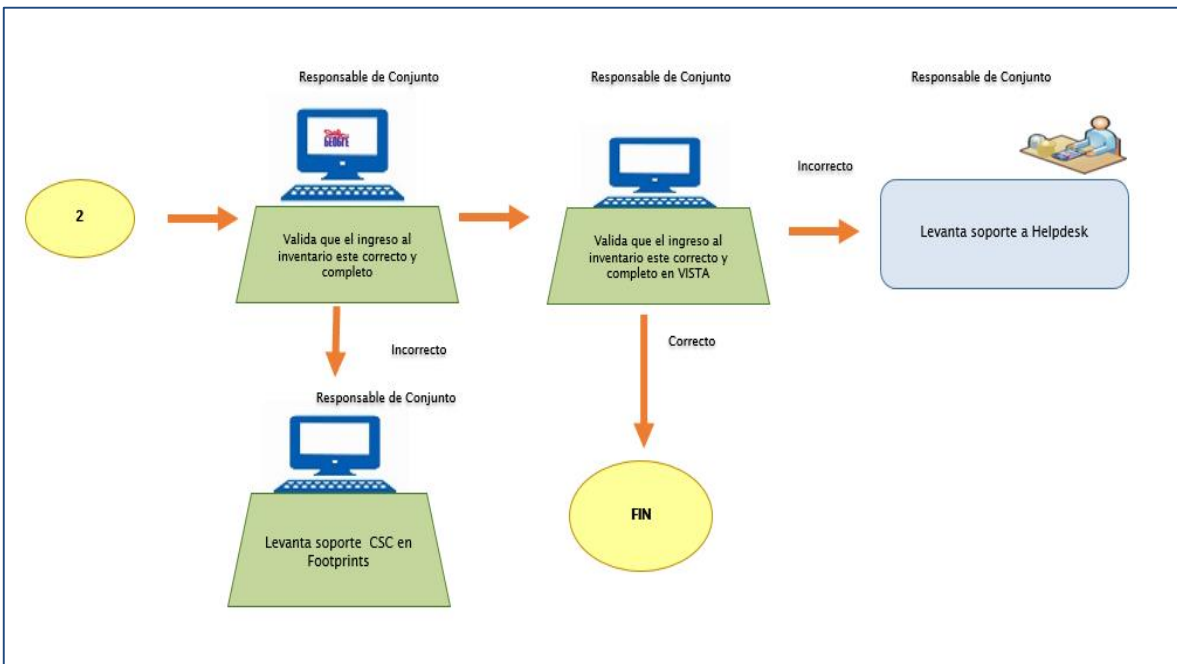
Responsable de Conjunto

Responsable de Conjunto

Responsable de Conjunto

2

GEOGFE

Valida que el ingreso al inventario este correcto y completo

Valida que el ingreso al inventario este correcto y completo en VISTA

Incorrecto

Levanta soporte a Helpdesk

Incorrecto

Correcto

Responsable de Conjunto

Levanta soporte CSC en Footprints

FIN